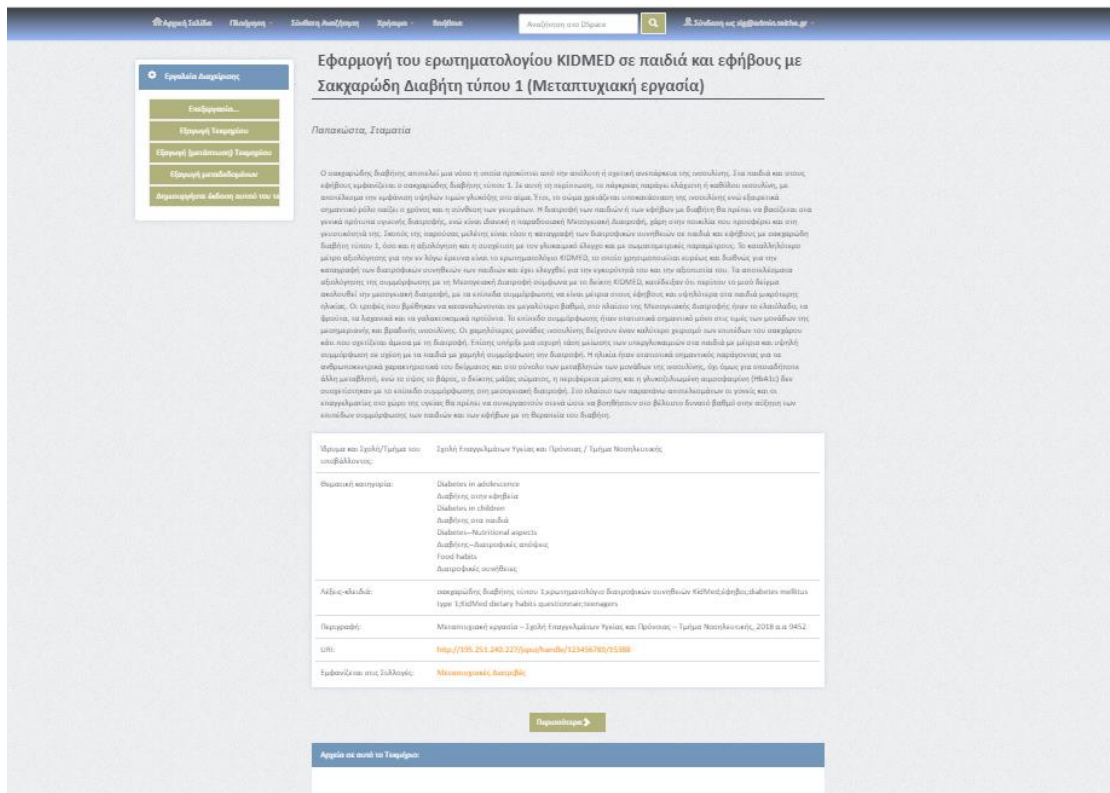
Αρχική Σελίδα Πλοήγηση Σύνθετη Αναζήτηση Χρήσιμα Βοήθεια Αναζήτηση στο Dspace Σύνδεση ως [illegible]

Εργαλεία Διαχείρισης

Επεξεργασία...

Εξαγωγή Τεκμηρίου

Εξαγωγή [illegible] Τεκμηρίου

Εξαγωγή μεταδεδομένων

Δημιουργήστε έκδοση αυτού του τ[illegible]

Εφαρμογή του ερωτηματολογίου KIDMED σε παιδιά και εφήβους με Σακχαρώδη Διαβήτη τύπου 1 (Μεταπτυχιακή εργασία)

Παπακώστα, Σταματία

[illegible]

| Ίδρυμα και Σχολή/Τμήμα του υποβάλλοντος: | Σχολή Επαγγελμάτων Υγείας και Πρόνοιας / Τμήμα Νοσηλευτικής |
|---|---|
| Θεματική κατηγορία: | Diabetes in adolescence<br>Διαβήτης στην εφηβεία<br>Diabetes in children<br>Διαβήτης στα παιδιά<br>Diabetes--Nutritional aspects<br>Διαβήτης--Διατροφικές απόψεις<br>Food habits<br>Διατροφικές συνήθειες |
| Λέξεις-κλειδιά: | σακχαρώδης διαβήτης τύπου 1;ερωτηματολόγιο διατροφικών συνηθειών KidMed;έφηβοι;diabetes mellitus type 1;KidMed dietary habits questionnaire;teenagers |
| Περιγραφή: | Μεταπτυχιακή εργασία -- Σχολή Επαγγελμάτων Υγείας και Πρόνοιας -- Τμήμα Νοσηλευτικής, 2018 α.α 9452 |
| URI: | http://195.251.240.227/jspui/handle/123456789/15388 |
| Εμφανίζεται στις Συλλογές: | Μεταπτυχιακές Διατριβές |

Περισσότερα

Αρχεία σε αυτό το Τεκμήριο: